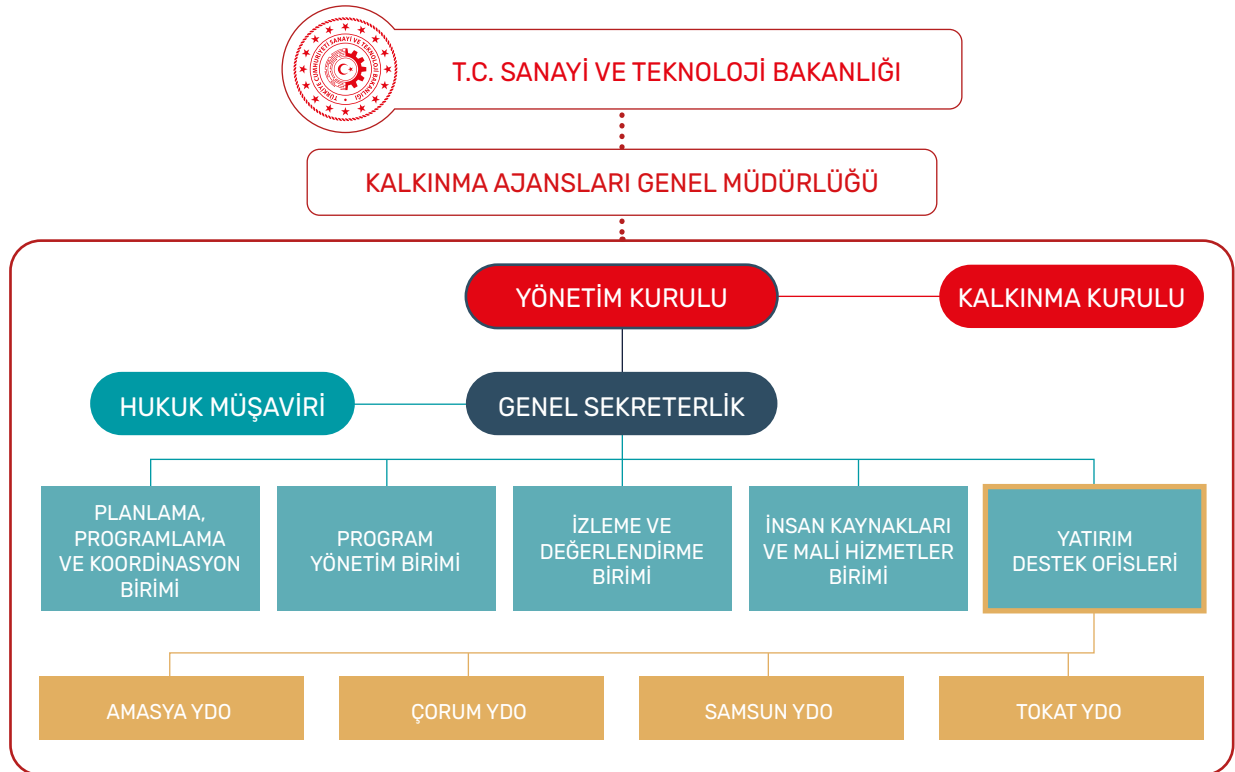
TÜRKİYE CUMHURİYETİ SANAYİ VE TEKNOLOJİ BAKANLIĞI

T.C. SANAYİ VE TEKNOLOJİ BAKANLIĞI

KALKINMA AJANSLARI GENEL MÜDÜRLÜĞÜ

YÖNETİM KURULU

KALKINMA KURULU

HUKUK MÜŞAVİRİ

GENEL SEKRETERLİK

PLANLAMA, PROGRAMLAMA VE KOORDİNASYON BİRİMİ

PROGRAM YÖNETİM BİRİMİ

İZLEME VE DEĞERLENDİRME BİRİMİ

İNSAN KAYNAKLARI VE MALİ HİZMETLER BİRİMİ

YATIRIM DESTEK OFİSLERİ

AMASYA YDO

ÇORUM YDO

SAMSUN YDO

TOKAT YDO